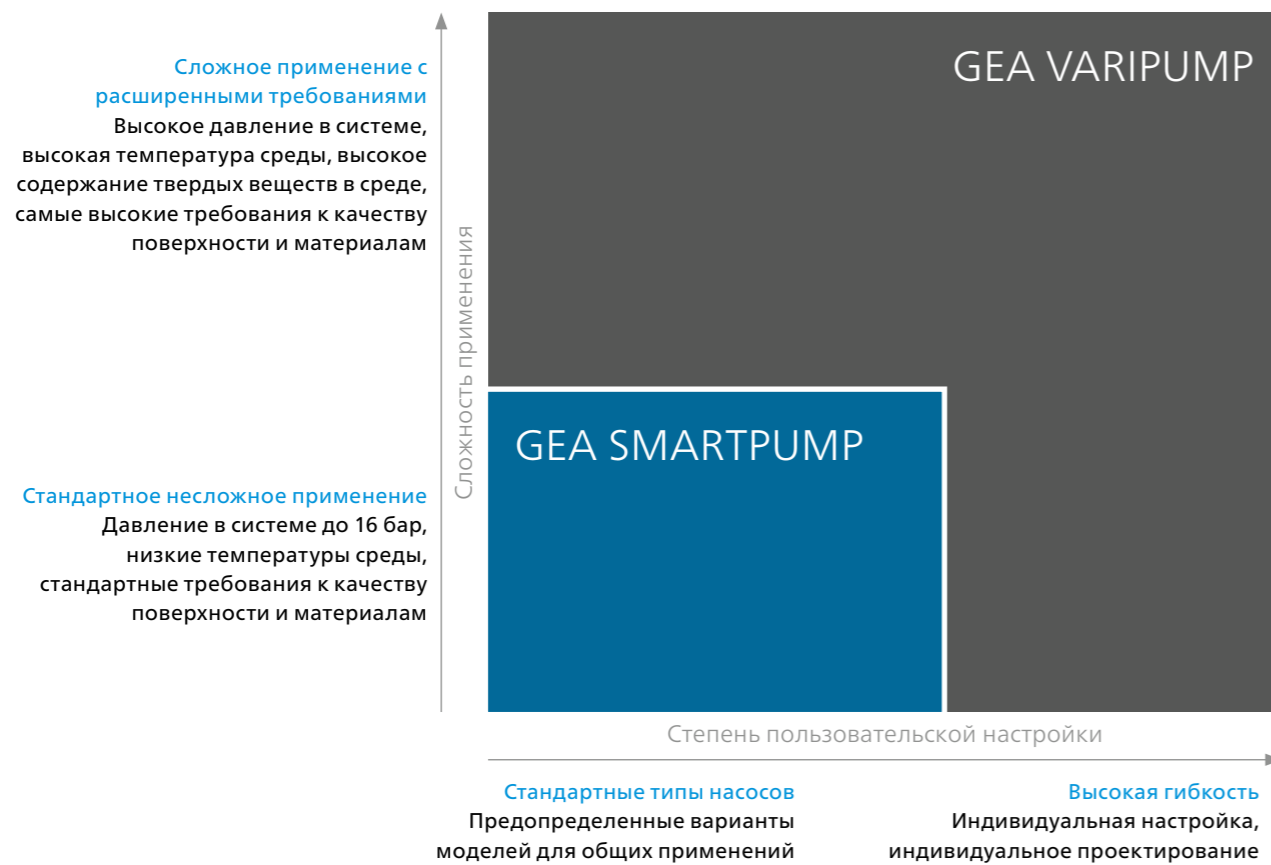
Сложное применение с расширенными требованиями
Высокое давление в системе, высокая температура среды, высокое содержание твердых веществ в среде, самые высокие требования к качеству поверхности и материалам

Стандартное несложное применение
Давление в системе до 16 бар, низкие температуры среды, стандартные требования к качеству поверхности и материалам

Сложность применения

GEA VARIPUMP

GEA SMARTPUMP

Степень пользовательской настройки

Стандартные типы насосов
Предопределенные варианты моделей для общих применений

Высокая гибкость
Индивидуальная настройка, индивидуальное проектирование